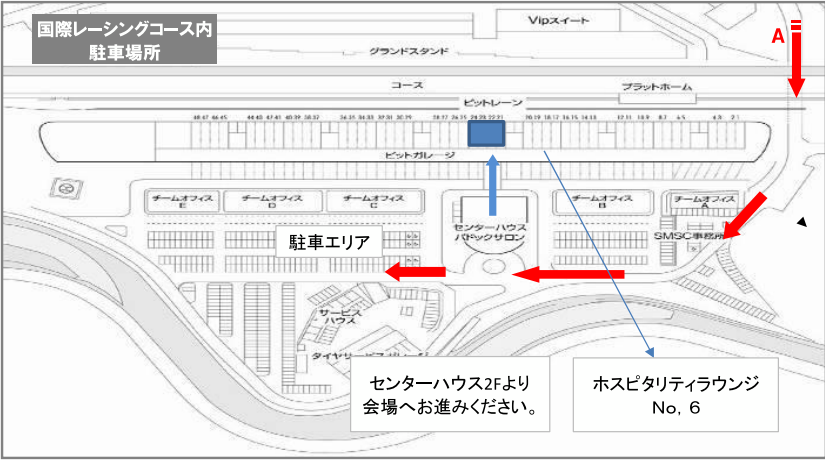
国際レーシングコース内
駐車場所

Vipスイート

グランドスタンド

A

コース

プラットホーム

ピットレーン

48 47 46 45 44 43 47 41 40 39 38 37 36 35 34 33 32 31 30 29 28 27 26 25 24 23 22 21 20 19 18 17 16 15 14 13 12 11 10 9 8 7 6 5 4 3 2 1

ピットガレージ

チームオフィス E

チームオフィス D

チームオフィス C

チームオフィス B

チームオフィス A

センターハウス パドックサロン

SMSC事務所

駐車エリア

サービスハウス

タイヤサービスガレージ

センターハウス2Fより会場へお進みください。

ホスピタリティラウンジ No, 6